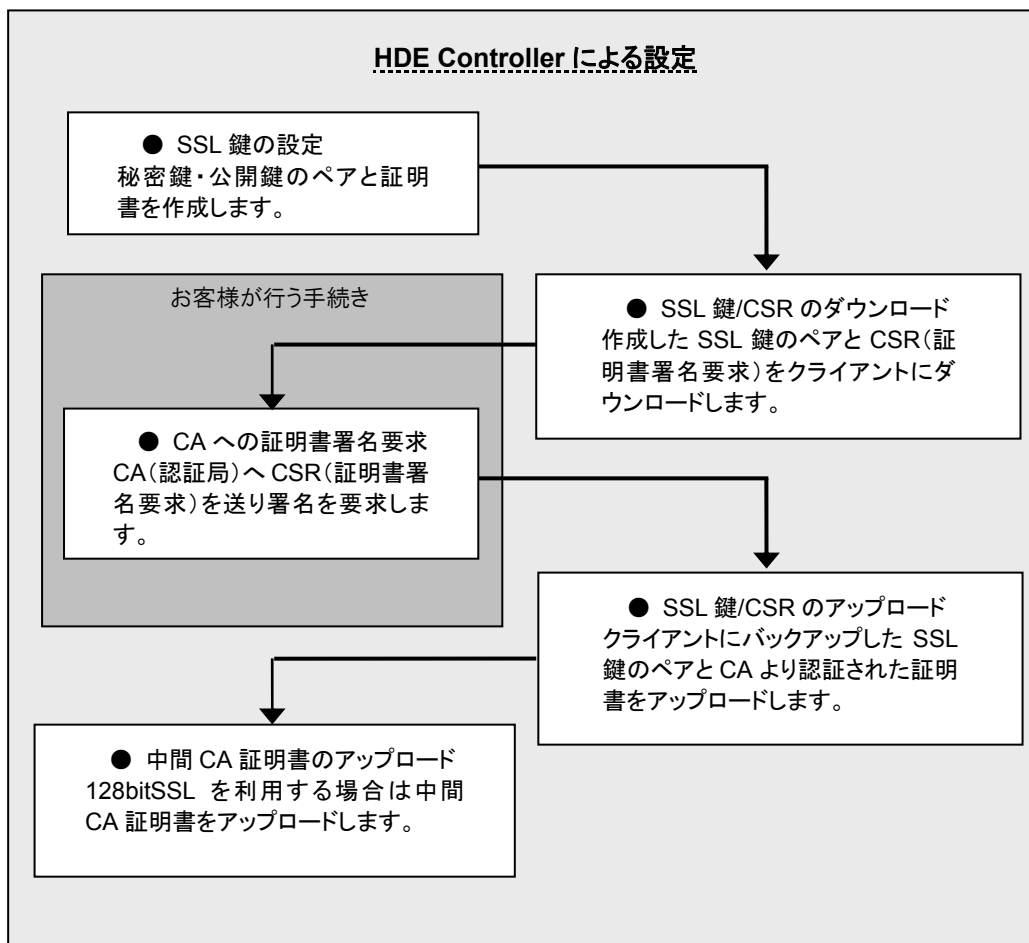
HDE Controller による設定

● SSL 鍵の設定
秘密鍵・公開鍵のペアと証明書を作成します。

お客様が行う手続き

● SSL 鍵/CSR のダウンロード
作成した SSL 鍵のペアと CSR(証明書署名要求)をクライアントにダウンロードします。

● CA への証明書署名要求
CA(認証局)へ CSR(証明書署名要求)を送り署名を要求します。

● SSL 鍵/CSR のアップロード
クライアントにバックアップした SSL 鍵のペアと CA より認証された証明書をアップロードします。

● 中間 CA 証明書のアップロード
128bitSSL を利用する場合は中間 CA 証明書をアップロードします。